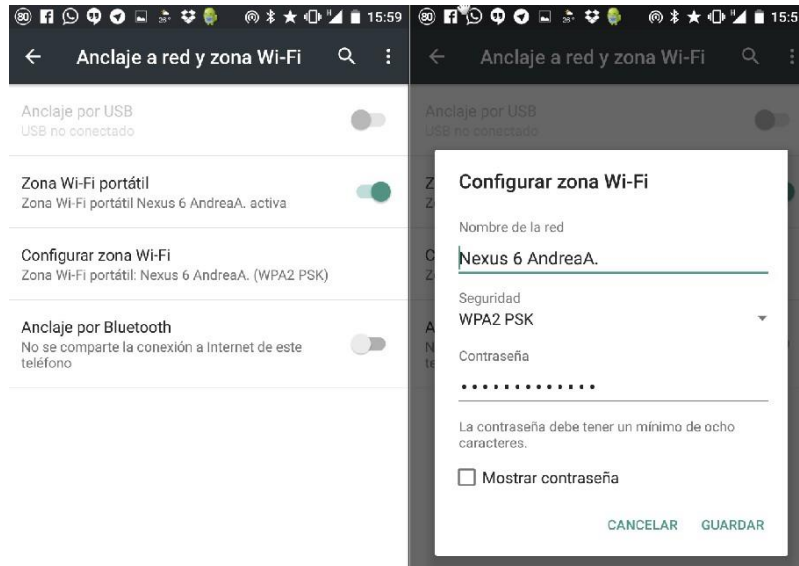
80 15:59

Anclaje a red y zona Wi-Fi

Anclaje por USB
USB no conectado

Zona Wi-Fi portátil
Zona Wi-Fi portátil Nexus 6 AndreaA. activa

Configurar zona Wi-Fi
Zona Wi-Fi portátil: Nexus 6 AndreaA. (WPA2 PSK)

Anclaje por Bluetooth
No se comparte la conexión a Internet de este teléfono

80 15:5

Anclaje a red y zona Wi-Fi

Anclaje por USB
USB no conectado

Configurar zona Wi-Fi

Nombre de la red
Nexus 6 AndreaA.

Seguridad
WPA2 PSK

Contraseña
•••••••••••••

La contraseña debe tener un mínimo de ocho caracteres.

Mostrar contraseña

CANCELAR GUARDAR